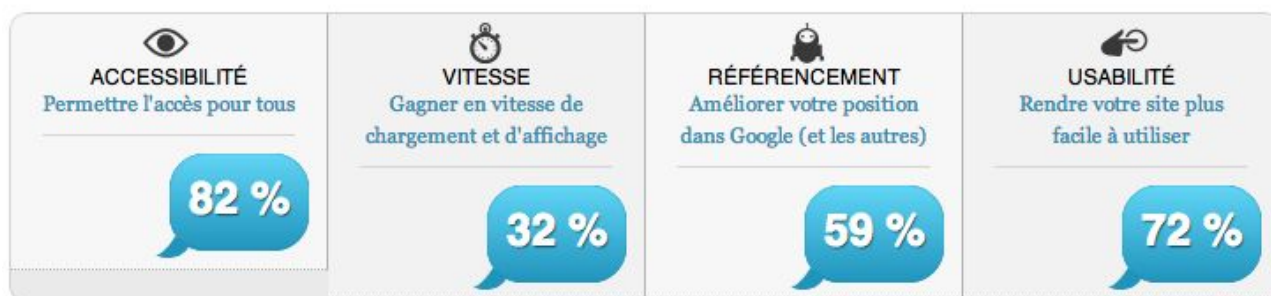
ACCESSIBILITÉ
Permettre l'accès pour tous

82 %

VITESSE
Gagner en vitesse de chargement et d'affichage

32 %

RÉFÉRENCEMENT
Améliorer votre position dans Google (et les autres)

59 %

USABILITÉ
Rendre votre site plus facile à utiliser

72 %